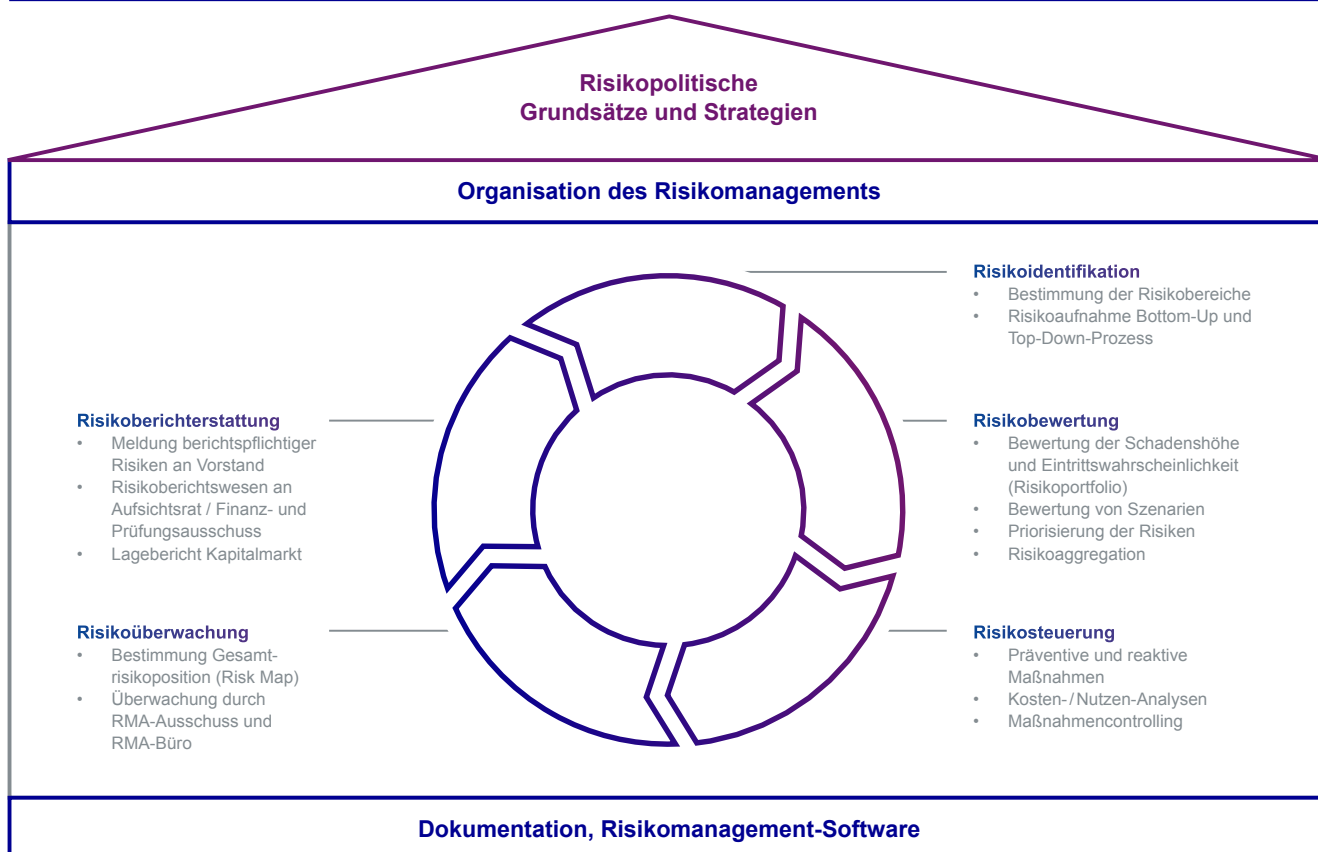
Risikopolitische
Grundsätze und Strategien

Organisation des Risikomanagements

Risikoidentifikation
• Bestimmung der Risikobereiche
• Risikoaufnahme Bottom-Up und Top-Down-Prozess

Risikoberichterstattung
• Meldung berichtspflichtiger Risiken an Vorstand
• Risikoberichtswesen an Aufsichtsrat / Finanz- und Prüfungsausschuss
• Lagebericht Kapitalmarkt

Risikobewertung
• Bewertung der Schadenshöhe und Eintrittswahrscheinlichkeit (Risikoportfolio)
• Bewertung von Szenarien
• Priorisierung der Risiken
• Risikoaggregation

Risikoüberwachung
• Bestimmung Gesamtrisikoposition (Risk Map)
• Überwachung durch RMA-Ausschuss und RMA-Büro

Risikosteuerung
• Präventive und reaktive Maßnahmen
• Kosten-/Nutzen-Analysen
• Maßnahmencontrolling

Dokumentation, Risikomanagement-Software